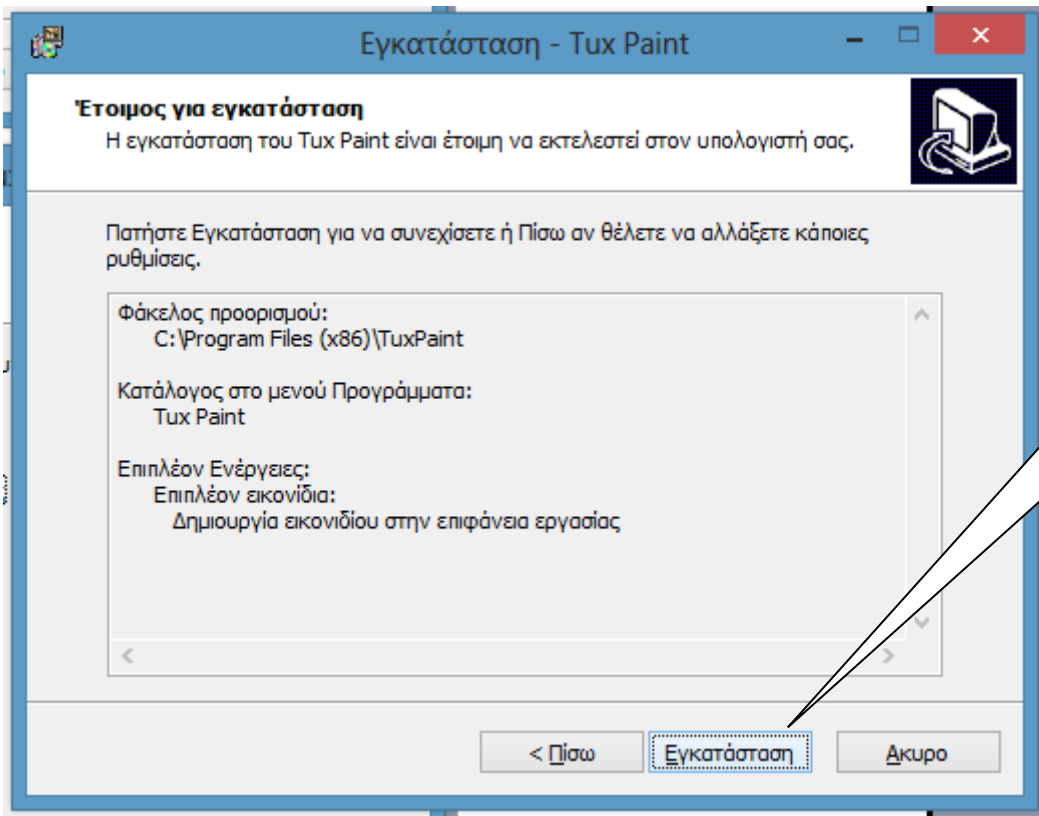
Εγκατάσταση - Tux Paint

Έτοιμος για εγκατάσταση
Η εγκατάσταση του Tux Paint είναι έτοιμη να εκτελεστεί στον υπολογιστή σας.

Πατήστε Εγκατάσταση για να συνεχίσετε ή Πίσω αν θέλετε να αλλάξετε κάποιες ρυθμίσεις.

Φάκελος προορισμού:
C:\Program Files (x86)\TuxPaint

Κατάλογος στο μενού Προγράμματα:
Tux Paint

Επιπλέον Ενέργειες:
Επιπλέον εικονίδια:
Δημιουργία εικονιδίου στην επιφάνεια εργασίας

< Πίσω | Εγκατάσταση | Άκυρο